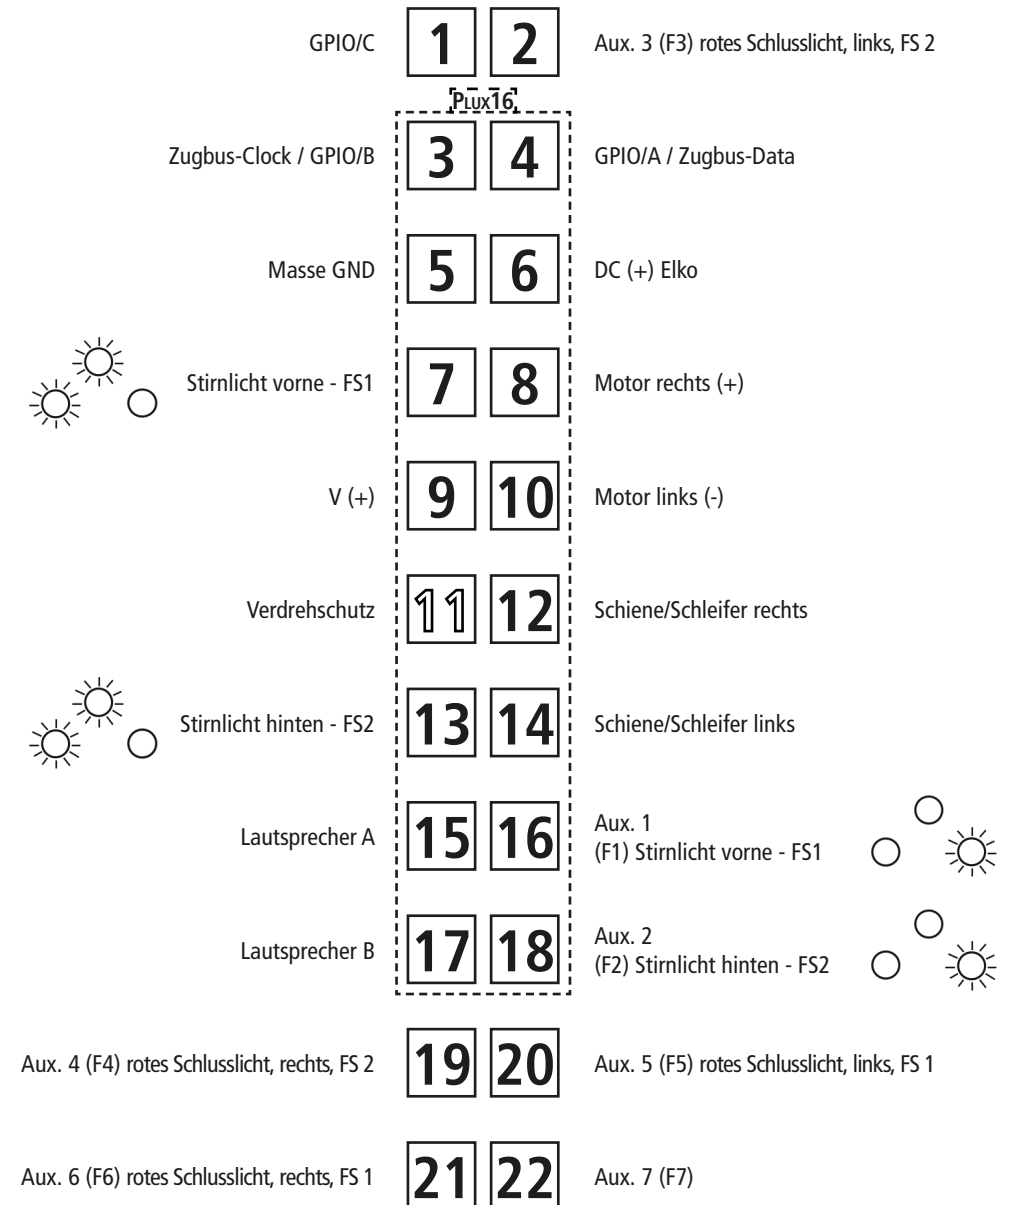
GPIO/C | 1 | 2 | Aux. 3 (F3) rotes Schlusslicht, links, FS 2

PLUX16

Zugbus-Clock / GPIO/B | 3 | 4 | GPIO/A / Zugbus-Data

Masse GND | 5 | 6 | DC (+) Elko

Stirnlicht vorne - FS1 | 7 | 8 | Motor rechts (+)

V (+) | 9 | 10 | Motor links (-)

Verdrehschutz | 11 | 12 | Schiene/Schleifer rechts

Stirnlicht hinten - FS2 | 13 | 14 | Schiene/Schleifer links

Lautsprecher A | 15 | 16 | Aux. 1 (F1) Stirnlicht vorne - FS1

Lautsprecher B | 17 | 18 | Aux. 2 (F2) Stirnlicht hinten - FS2

Aux. 4 (F4) rotes Schlusslicht, rechts, FS 2 | 19 | 20 | Aux. 5 (F5) rotes Schlusslicht, links, FS 1

Aux. 6 (F6) rotes Schlusslicht, rechts, FS 1 | 21 | 22 | Aux. 7 (F7)